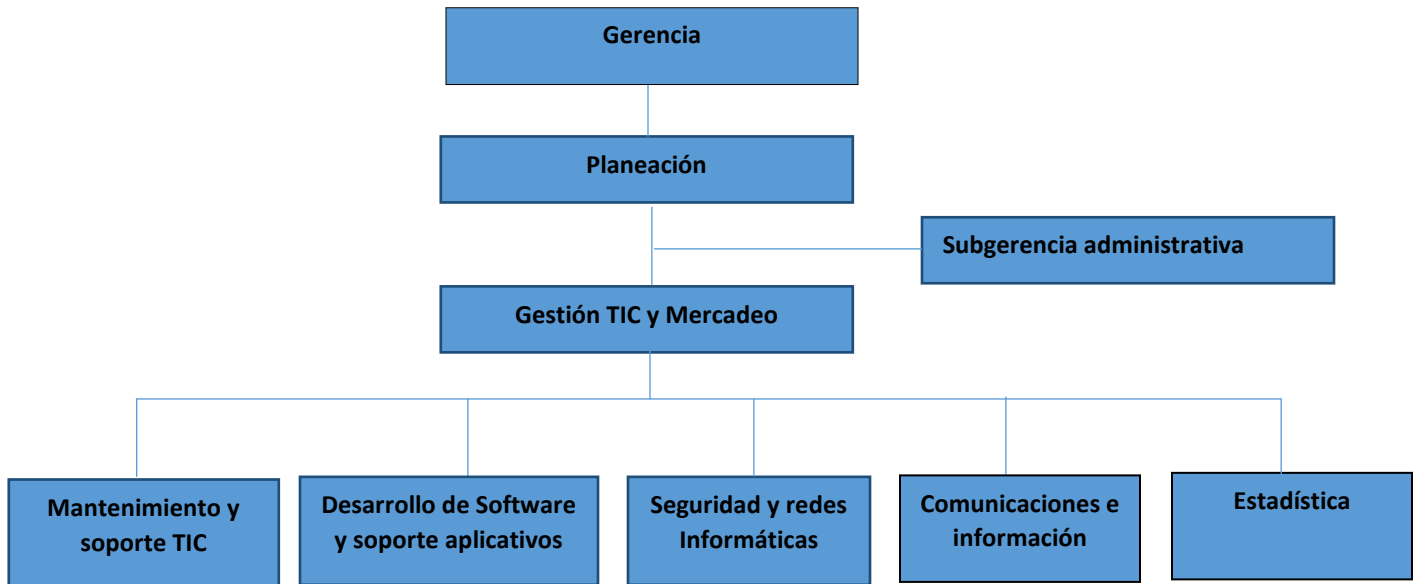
Gerencia

Planeación

Subgerencia administrativa

Gestión TIC y Mercadeo

Mantenimiento y soporte TIC

Desarrollo de Software y soporte aplicativos

Seguridad y redes Informáticas

Comunicaciones e información

Estadística